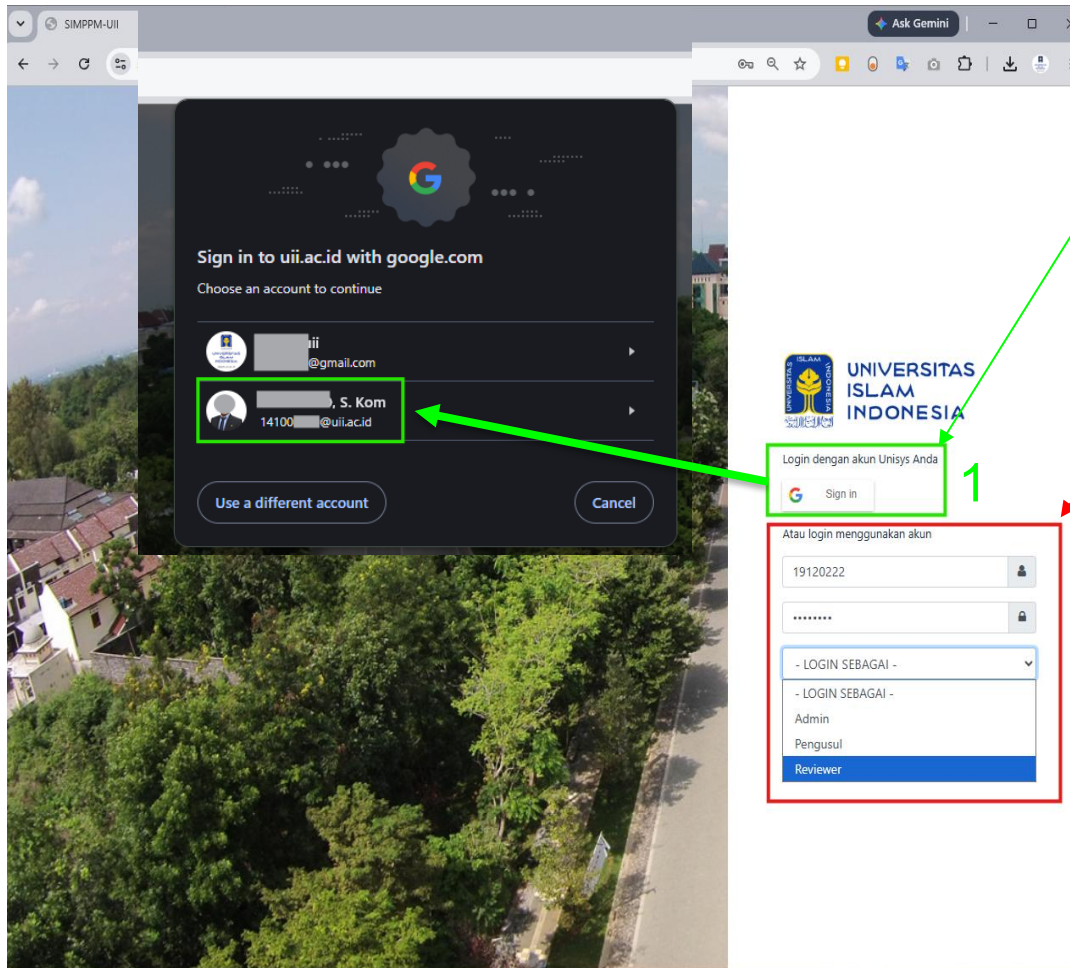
SIMPPM-UII
Ask Gemini

Sign in to uii.ac.id with google.com
Choose an account to continue

ii
@gmail.com

, S. Kom
14100 @uii.ac.id

Use a different account
Cancel

UNIVERSITAS
ISLAM
INDONESIA

Login dengan akun Unisys Anda
Sign in
1

Atau login menggunakan akun
19120222
••••••••
- LOGIN SEBAGAI -
- LOGIN SEBAGAI -
Admin
Pengusul
Reviewer